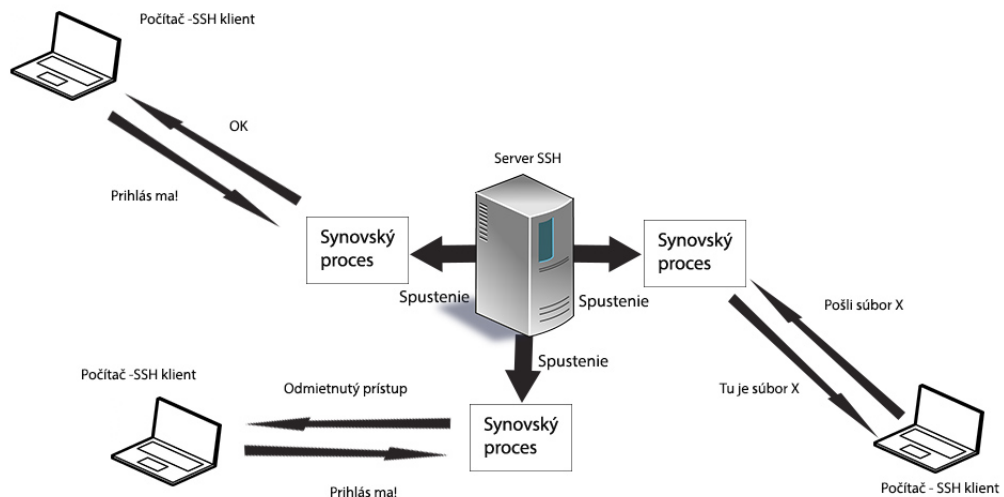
Počítač -SSH klient

OK

Prihlás ma!

Server SSH

Synovský proces

Synovský proces

Spustenie

Spustenie

Pošli súbor X

Spustenie

Počítač -SSH klient

Odmietnutý prístup

Tu je súbor X

Synovský proces

Prihlás ma!

Počítač - SSH klient